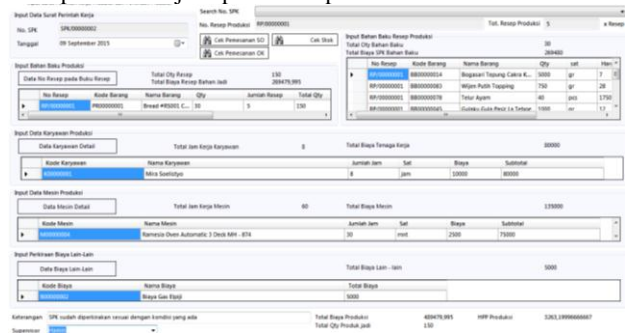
Input Data Surat Perintah Kerja

No. SPK SPK/00000002

Tanggal 09 September 2015

Search No. SPK

No. Resep Produksi RP/00000001

Tot. Resep Produksi 5 x Resep

Cek Pemesanan SO

Cek Stok

Cek Pemesanan OK

Input Bahan Baku Produksi

Data No Resep pada Buku Resep

Total Qty Resep 150

Total Biaya Resep Bahan Jadi 269479,995

| | No Resep | Kode Barang | Nama Barang | Qty | Jumlah Resep | Total Qty |
|---|---|---|---|---|---|---|
| ▸ | RP/00000001 | BJ00000001 | Bread #RS001 C... | 30 | 5 | 150 |

Input Bahan Baku Resep Produksi

Total Qty Bahan Baku 30

Total Biaya SPK Bahan Baku 269400

| | No Resep | Kode Barang | Nama Barang | Qty | sat | Har |
|---|---|---|---|---|---|---|
| ▸ | RP/00000001 | BB00000014 | Bogasari Tepung Cakra K... | 5000 | gr | 7 |
| | RP/00000001 | BB00000083 | Wijen Putih Topping | 750 | gr | 28 |
| | RP/00000001 | BB00000078 | Telur Ayam | 40 | pcs | 1750 |
| | RP/00000001 | BB00000045 | Gulaku Gula Pasir Le Tebar | 1500 | gr | 13 |

Input Data Karyawan Produksi

Data Karyawan Detail

Total Jam Kerja Karyawan 8

Total Biaya Tenaga Kerja 80000

| | Kode Karyawan | Nama Karyawan | Jumlah Jam | Sat | Biaya | Subtotal |
|---|---|---|---|---|---|---|
| ▸ | K00000001 | Mira Soelistyo | 8 | jam | 10000 | 80000 |

Input Data Mesin Produksi

Data Mesin Detail

Total Jam Kerja Mesin 60

Total Biaya Mesin 135000

| | Kode Mesin | Nama Mesin | Jumlah Jam | Sat | Biaya | Subtotal |
|---|---|---|---|---|---|---|
| ▸ | M00000004 | Ramesio Oven Automatic 3 Deck MH - 874 | 30 | mnt | 2500 | 75000 |

Input Perkiraan Biaya Lain-Lain

Data Biaya Lain Lain

Total Biaya Lain - lain 5000

| | Kode Biaya | Nama Biaya | Total Biaya |
|---|---|---|---|
| ▸ | BI00000002 | Biaya Gas Elpiji | 5000 |

Keterangan SPK sudah diperkirakan sesuai dengan kondisi yang ada

Supervisor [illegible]

Total Biaya Produksi 489479,995

Total Qty Produk Jadi 150

HPP Produksi 3263,19996666667